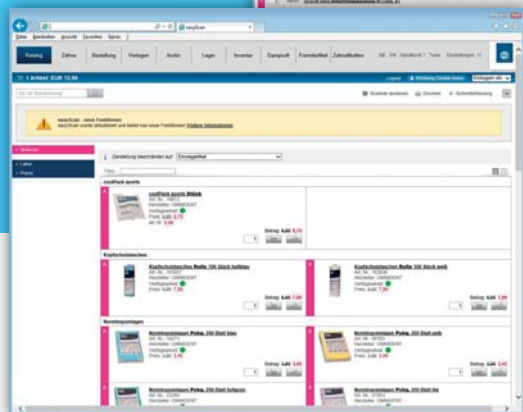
easyScan

Datei Bearbeiten Ansicht Favoriten Extras Hilfe

Katalog Zähne Bestellung Vorlagen Archiv Lager Inventar Zahnarzt Praxisbedarf Zahnfarben

1 Artikel: EUR 13,88

Logout

Scanner auslesen Drucken Schnellerfassung

easyScan - neue Funktionen
easyScan wurde aktualisiert und bietet nun neue Funktionen! Weitere Informationen

Labor
Praxis

Darstellung beschränken auf: Einweggeräte/Einweggeräte

Filter:

coolPack sports

coolPack sports Stück
Art. Nr.: 10813
Hersteller: OMNIDENT
Verfügbarkeit:
Preis: 4,00 0,70
ab 10: 0,68

Betrag: 0,00 0,70

Kopfschutzflaschen

Kopfschutzflaschen Rolle 100 Stück hellblau
Art. Nr.: 1232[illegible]
Hersteller: OMNIDENT
Verfügbarkeit:
Preis: 8,00 7,90

Betrag: 0,00 7,90

Kopfschutzflaschen Rolle 100 Stück weiß
Art. Nr.: 1232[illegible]
Hersteller: OMNIDENT
Verfügbarkeit:
Preis: 8,00 7,90

Betrag: 0,00 7,90

Mundtrayreinigen

Mundtrayreinigen Pckg. 250 Stück blau
Art. Nr.: 10271
Hersteller: OMNIDENT
Verfügbarkeit:
Preis: 3,50 3,40

Betrag: 0,00 3,40

Mundtrayreinigen Pckg. 250 Stück gelb
Art. Nr.: 10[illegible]
Hersteller: OMNIDENT
Verfügbarkeit:
Preis: 3,50 3,40

Betrag: 0,00 3,40

Mundtrayreinigen Pckg. 250 Stück hellgrün
Art. Nr.: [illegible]

Mundtrayreinigen Pckg. 250 Stück lila
Art. Nr.: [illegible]